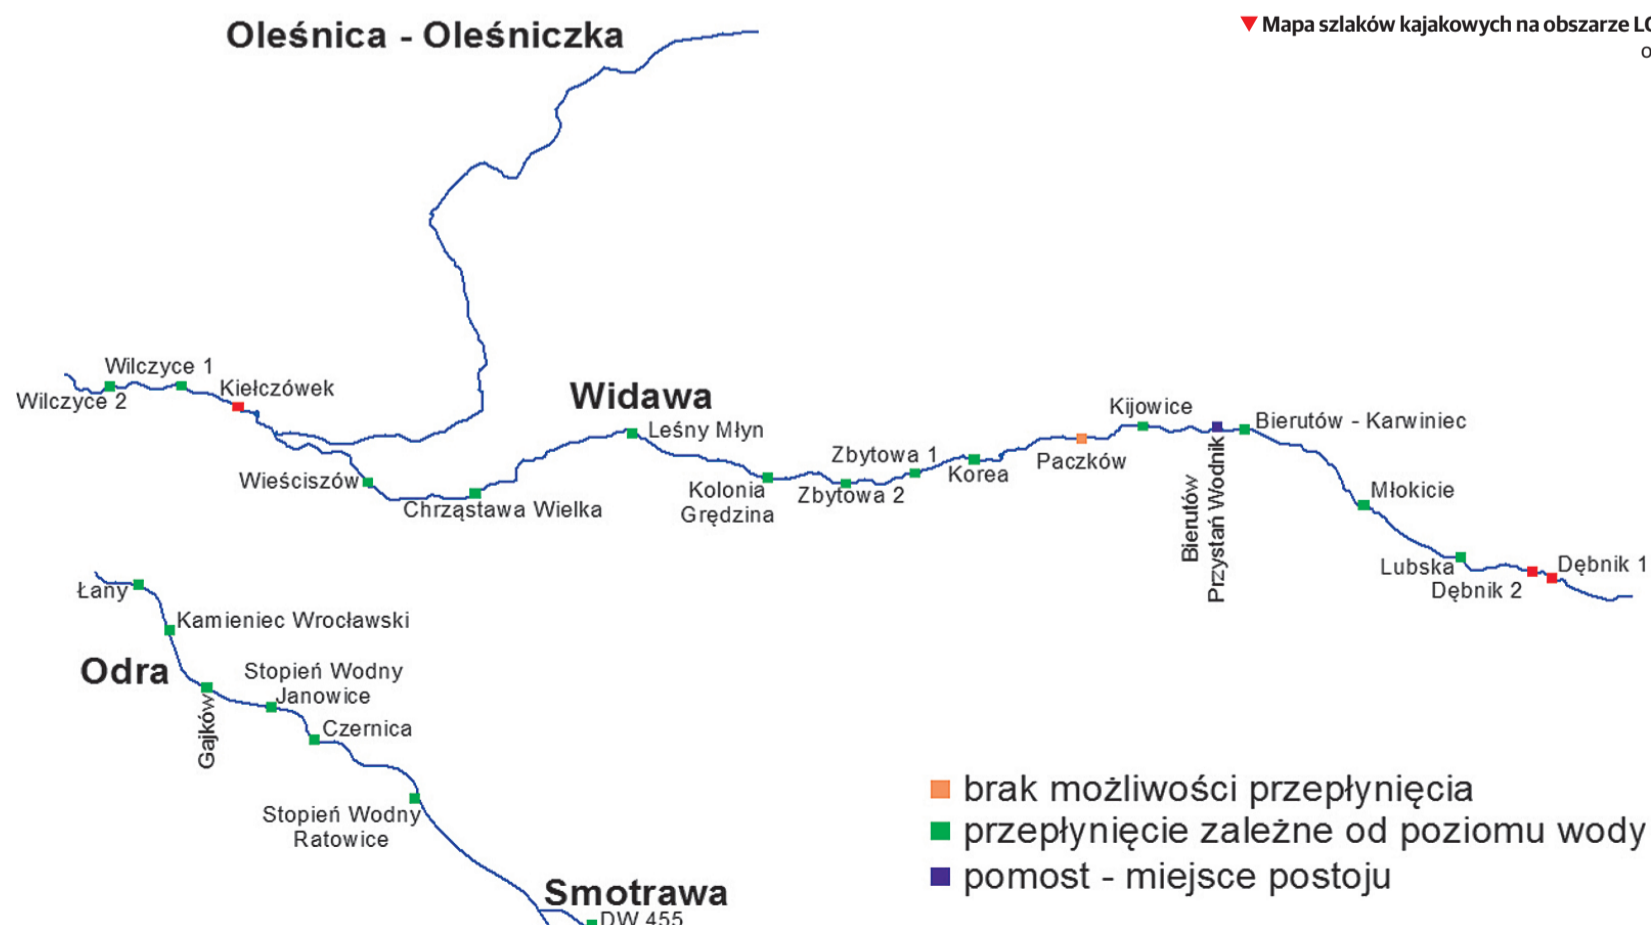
Oleśnica - Oleśniczka

Mapa szlaków kajakowych na obszarze LG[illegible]

o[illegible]

Wilczyce 1
Wilczyce 2
Kiełczówek
Widawa
Leśny Młyn
Wieściszów
Chrząstawa Wielka
Kolonia Grędzina
Zbytowa 1
Zbytowa 2
Korea
Paczków
Kijowice
Bierutów Przystań Wodnik
Bierutów - Karwiniec
Młokicie
Lubska
Dębnik 1
Dębnik 2

Łany
Kamieniec Wrocławski
Odra
Gajków
Stopień Wodny Janowice
Czernica
Stopień Wodny Ratowice
Smotrawa
DW 455

brak możliwości przepłynięcia
przepłynięcie zależne od poziomu wody
pomost - miejsce postoju